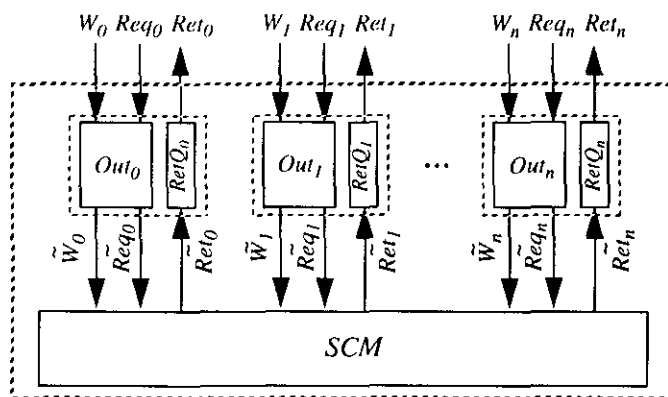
$W_0$ $Req_0$ $Ret_0$
$W_1$ $Req_1$ $Ret_1$
$W_n$ $Req_n$ $Ret_n$

$Out_0$ $RetQ_0$
$Out_1$ $RetQ_1$
...
$Out_n$ $RetQ_n$

$\tilde{W}_0$ $\tilde{Req}_0$ $\tilde{Ret}_0$
$\tilde{W}_1$ $\tilde{Req}_1$ $\tilde{Ret}_1$
$\tilde{W}_n$ $\tilde{Req}_n$ $\tilde{Ret}_n$

SCM